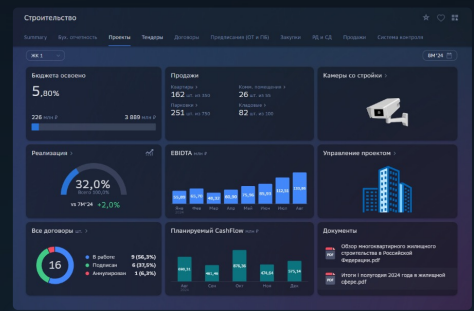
Строительство

Клиенту Бух. отчетность Проекты Тендеры Договоры Предписания (ОТ и ПБ) Закупки ЯД и СД Продажи Система контроля

ЖК 1

8М'24

Бюджета освоено
5,80%
226 млн ₽
3 889 млн ₽

Продажи
Квартиры >
162 шт. из 182
Коммерческие помещения >
26 шт. из 36
Парковки >
251 шт. из 751
Кладовки >
82 шт. из 108

Камеры со стройки

Реализация
32,0%
Всего 100,0%
vs 7М'24 +2,0%

EBIDTA млн ₽
Янв Фев Мар Апр Май Июн Июл Авг

Управление проектом

Все договоры
16
В работе 9 (56,3%)
Подписан 6 (37,5%)
Аннулирован 1 (6,3%)

Планируемый CashFlow млн ₽
Авг Сен Окт Ноя Дек

Документы
Обзор многоквартирного жилищного строительства в Российской Федерации.pdf
Итоги I полугодия 2024 года в жилищной сфере.pdf